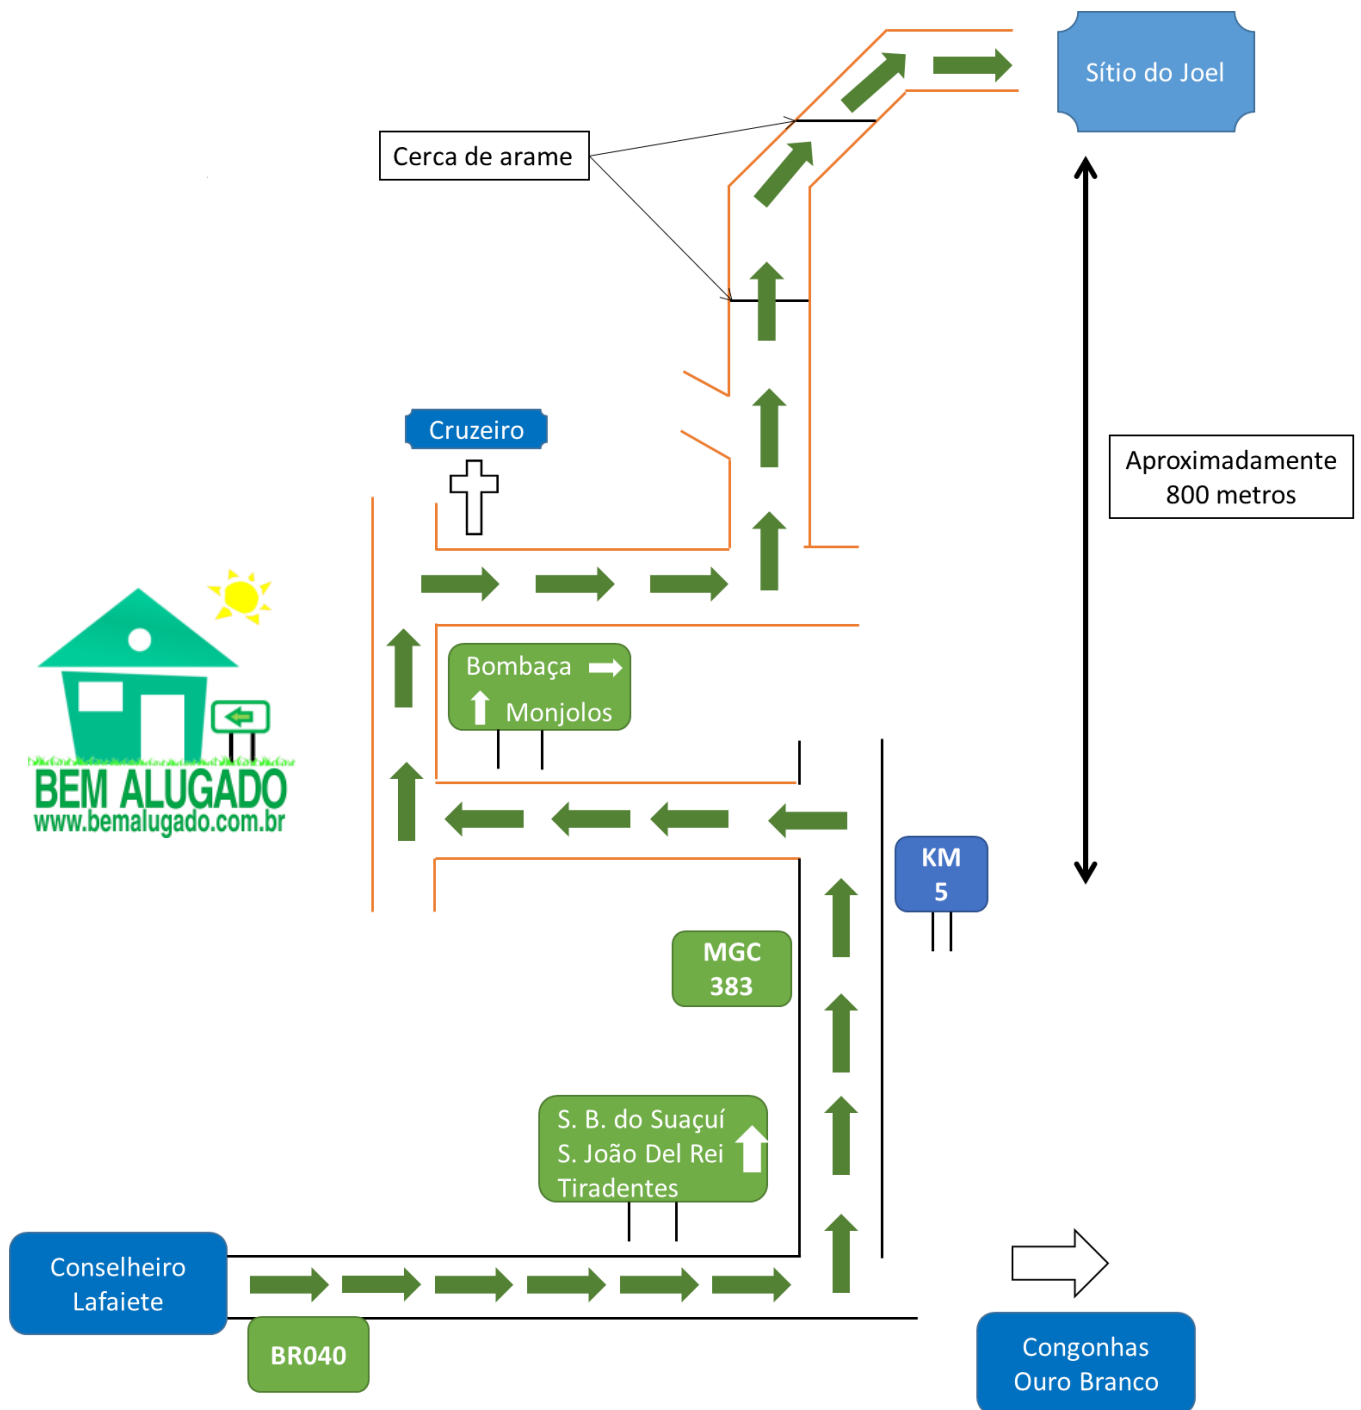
Sítio do Joel

Cerca de arame

Aproximadamente 800 metros

Cruzeiro

Bombaça

Monjolos

BEM ALUGADO
www.bemalugado.com.br

KM 5

MGC 383

S. B. do Suaçuí
S. João Del Rei
Tiradentes

Conselheiro Lafaiete

BR040

Congonhas
Ouro Branco